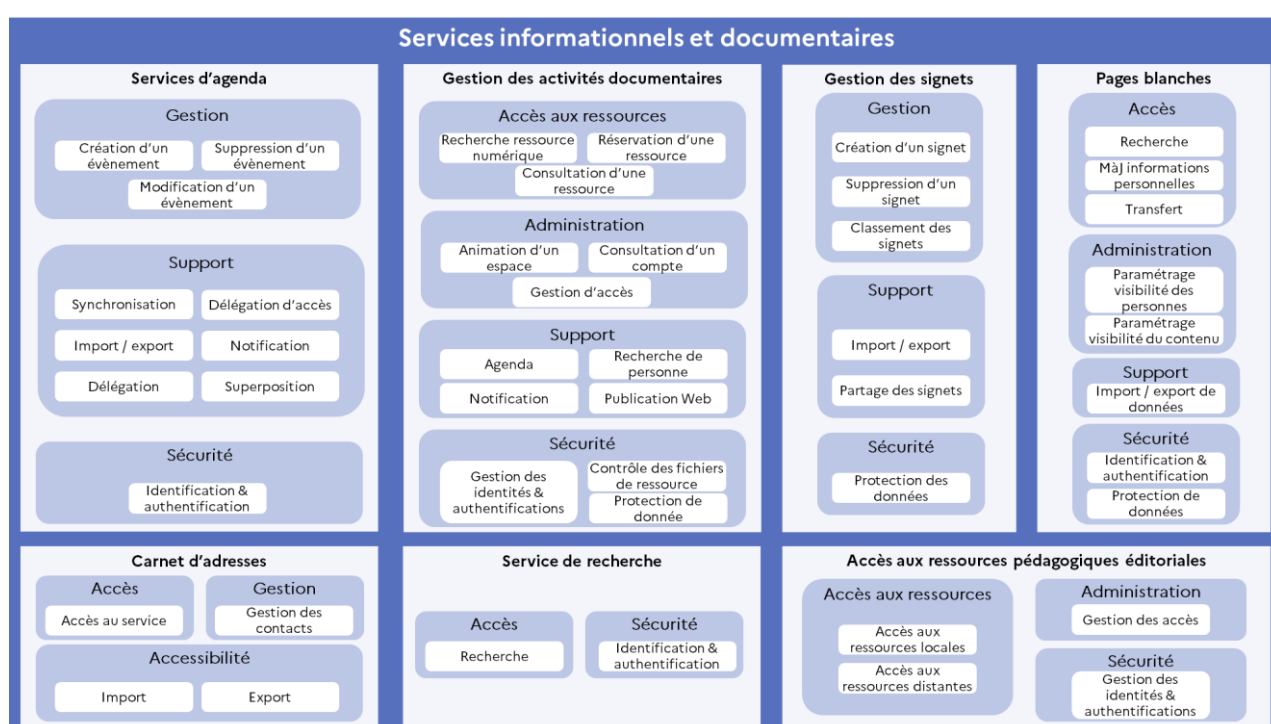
Services informationnels et documentaires

Services d'agenda

Gestion

Création d'un évènement

Suppression d'un évènement

Modification d'un évènement

Support

Synchronisation

Délégation d'accès

Import / export

Notification

Délégation

Superposition

Sécurité

Identification & authentification

Gestion des activités documentaires

Accès aux ressources

Recherche ressource numérique

Réservation d'une ressource

Consultation d'une ressource

Administration

Animation d'un espace

Consultation d'un compte

Gestion d'accès

Support

Agenda

Recherche de personne

Notification

Publication Web

Sécurité

Gestion des identités & authentifications

Contrôle des fichiers de ressource

Protection de donnée

Gestion des signets

Gestion

Création d'un signet

Suppression d'un signet

Classement des signets

Support

Import / export

Partage des signets

Sécurité

Protection des données

Pages blanches

Accès

Recherche

MàJ informations personnelles

Transfert

Administration

Paramétrage visibilité des personnes

Paramétrage visibilité du contenu

Support

Import / export de données

Sécurité

Identification & authentification

Protection de données

Carnet d'adresses

Accès

Accès au service

Gestion

Gestion des contacts

Accessibilité

Import

Export

Service de recherche

Accès

Recherche

Sécurité

Identification & authentification

Accès aux ressources pédagogiques éditoriales

Accès aux ressources

Accès aux ressources locales

Accès aux ressources distantes

Administration

Gestion des accès

Sécurité

Gestion des identités & authentifications